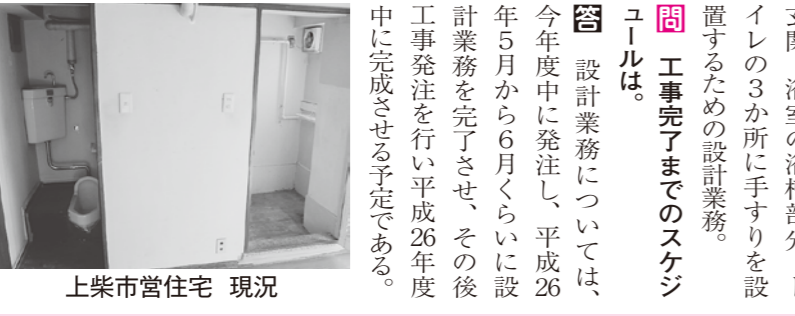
文関、浴室の浴槽部分、トイレの3か所に手すりを設置するための設計業務。

問　工事完了までのスケジュールは。

答　設計業務については、今年度中に発注し、平成26年5月から6月くらいに設計業務を完了させ、その後工事発注を行い平成26年度中に完成させる予定である。

上柴市営住宅　現況